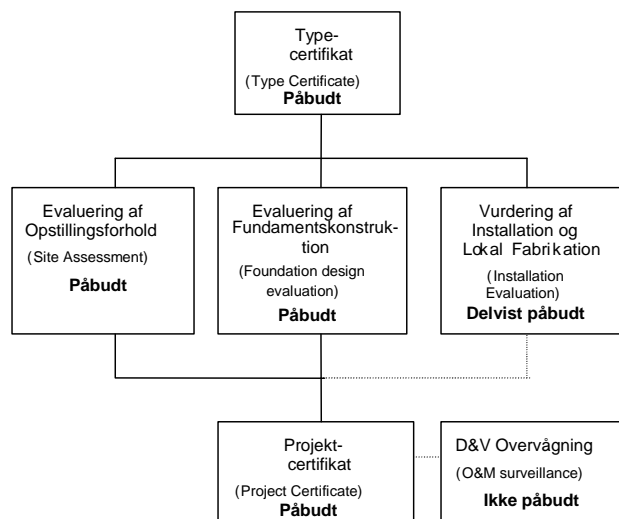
Typecertifikat
(Type Certificate)
Påbudt

Evaluering af Opstillingsforhold
(Site Assessment)
Påbudt

Evaluering af Fundamentskonstruktion
(Foundation design evaluation)
Påbudt

Vurdering af Installation og Lokal Fabrikation
(Installation Evaluation)
Delvist påbudt

Projektcertifikat
(Project Certificate)
Påbudt

D&V Overvågning
(O&M surveillance)
Ikke påbudt